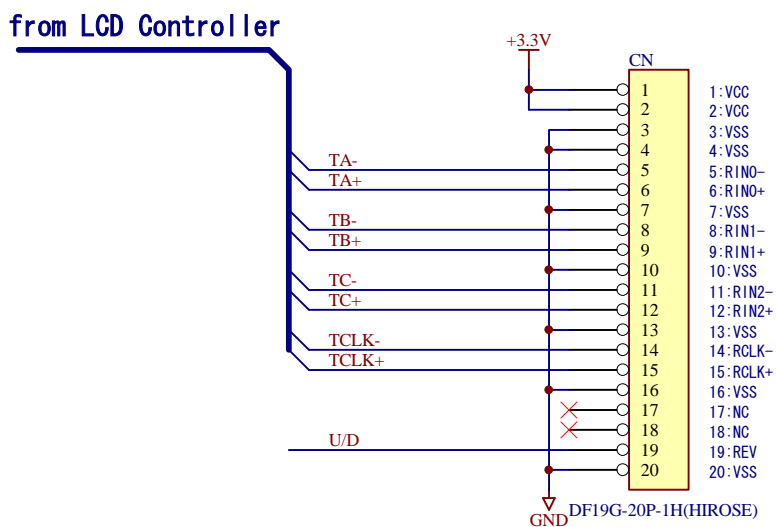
from LCD Controller

+3.3V

CN

TA-
TA+
TB-
TB+
TC-
TC+
TCLK-
TCLK+
U/D

1
2
3
4
5
6
7
8
9
10
11
12
13
14
15
16
17
18
19
20

1:VCC
2:VCC
3:VSS
4:VSS
5:RIN0-
6:RIN0+
7:VSS
8:RIN1-
9:RIN1+
10:VSS
11:RIN2-
12:RIN2+
13:VSS
14:RCLK-
15:RCLK+
16:VSS
17:NC
18:NC
19:REV
20:VSS

GND

DF19G-20P-1H(HIROSE)